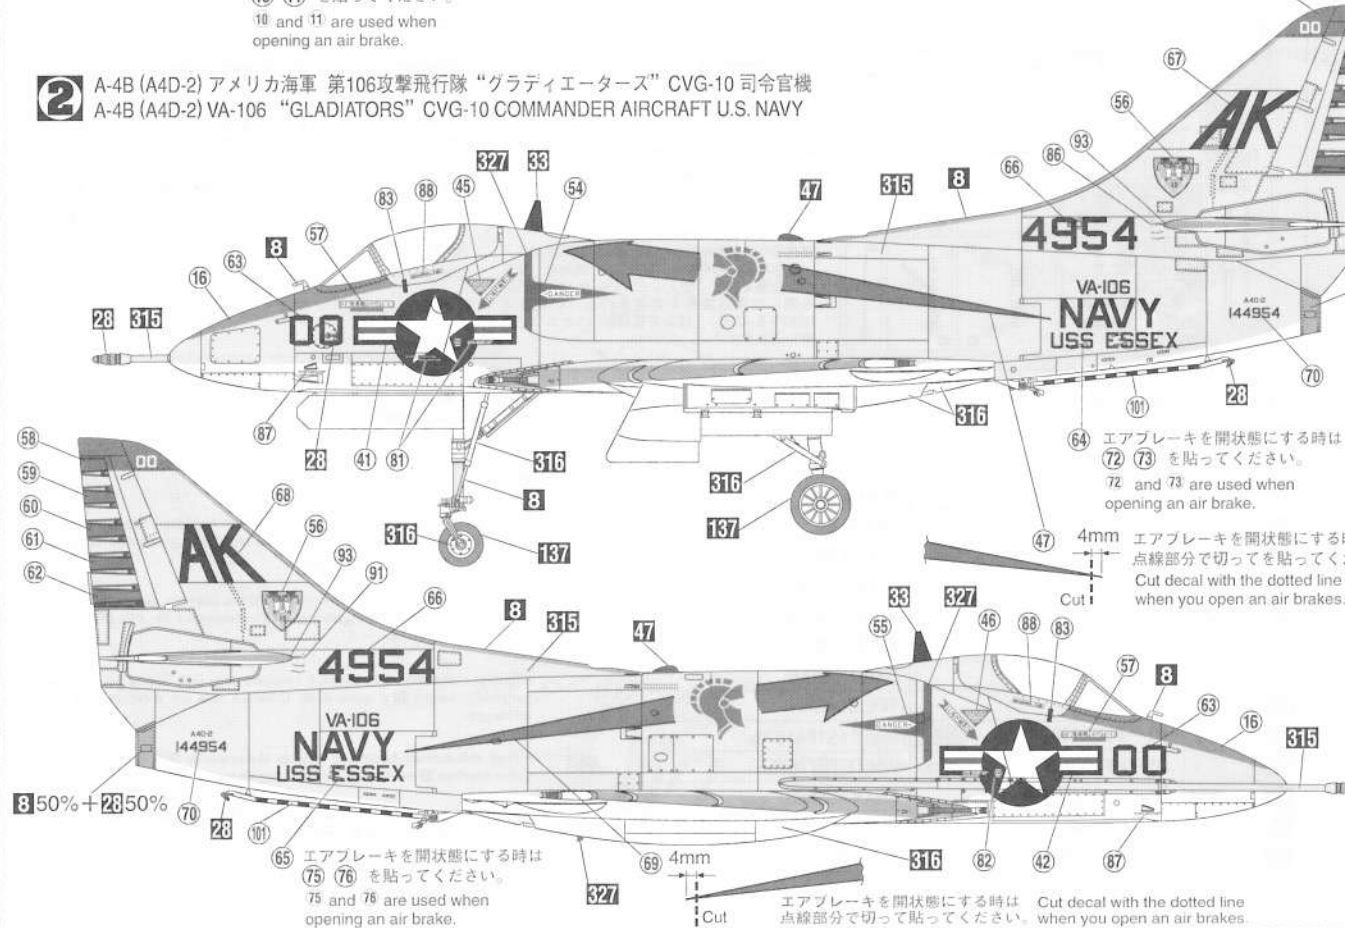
⑩ and ⑪ are used when opening an air brake.

2 A-4B (A4D-2) アメリカ海軍 第106攻撃飛行隊 "グラディエーターズ" CVG-10 司令官機
A-4B (A4D-2) VA-106 "GLADIATORS" CVG-10 COMMANDER AIRCRAFT U.S. NAVY

327 33 54 47 315 8 67 56 93 86 66 AK 00
83 88 45 57 63 16 8 28 315
4954
VA-106
NAVY
USS ESSEX
A4D-2
144954
70 28 101 316
DANGER
00
87 28 41 81 316 8 316 137 316 137

64 エアブレーキを開状態にする時は ⑦② ⑦③ を貼ってください。
⑦② and ⑦③ are used when opening an air brake.

47 4mm エアブレーキを開状態にする時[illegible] 点線部分で切ってを貼ってく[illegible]
Cut decal with the dotted line when you open an air brakes.
Cut

58 59 60 61 62 00 68 AK 56 93 91 66 8 315 47 33 327 55 46 88 83 57 8 63 16 315
4954
VA-106
NAVY
USS ESSEX
A4D-2
144954
DANGER
00
8 50% + 28 50% 70 28 101 69 316 82 42 87

65 エアブレーキを開状態にする時は ⑦⑤ ⑦⑥ を貼ってください。
⑦⑤ and ⑦⑥ are used when opening an air brake.

327 4mm Cut

エアブレーキを開状態にする時は 点線部分で切って貼ってください。 Cut decal with the dotted line when you open an air brakes.